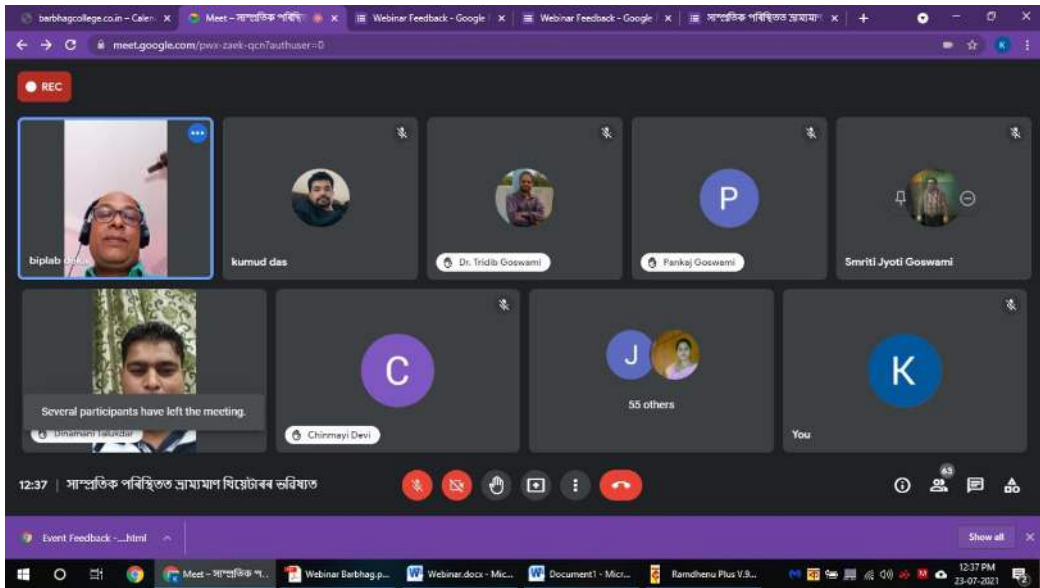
barbhagcollege.co.in – Calen × | Meet – সাম্প্ৰতিক পৰিস্থি × | Webinar Feedback - Google × | Webinar Feedback - Google × | সাম্প্ৰতিক পৰিস্থিত ভ্ৰাম্যমা × | +

meet.google.com/pwx-zaek-qcn?authuser=0

REC

biplab deka

kumud das

Dr. Tridib Goswami

P

Pankaj Goswami

Smriti Jyoti Goswami

Several participants have left the meeting.

Dinamani Talukdar

C

Chinmayi Devi

J

55 others

K

You

12:37 | সাম্প্ৰতিক পৰিস্থিত ভ্ৰাম্যমাণ থিয়েটাৰৰ ভৱিষ্যত

63

Event Feedback -....html

Show all

Meet – সাম্প্ৰতিক প...

Webinar Barbhag.p...

Webinar.docx - Mic...

Document1 - Micr...

Ramdhenu Plus V.9...

12:37 PM
23-07-2021